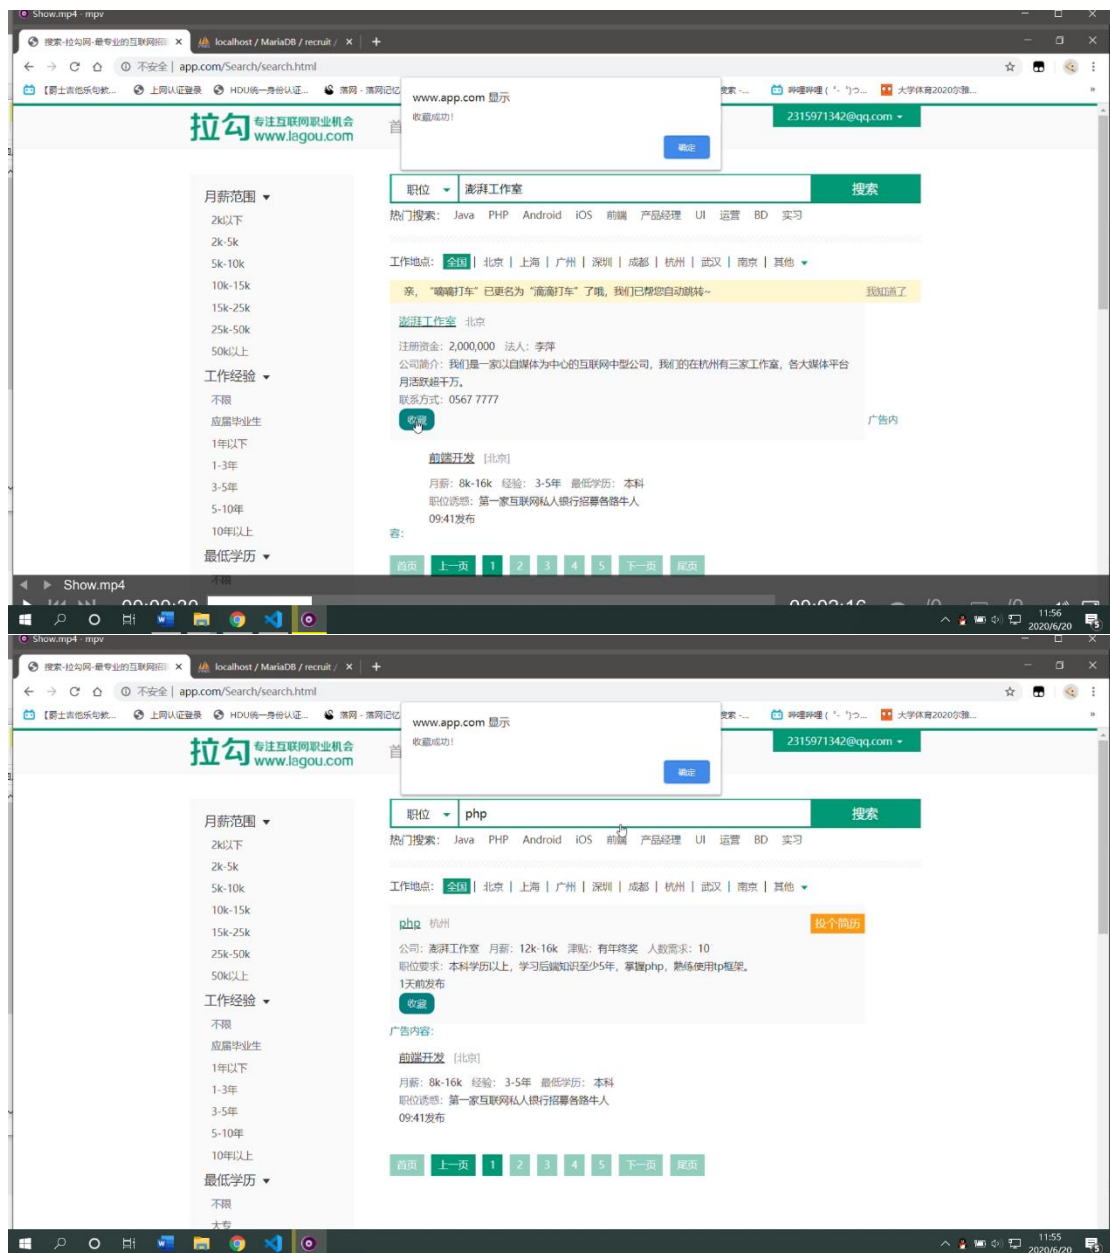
Show.mp4 - mpv

搜索-拉勾网-最专业的互联网招 ×
localhost / MariaDB / recruit / ×
+

不安全 | app.com/Search/search.html

【爵士吉他乐句教... 上网认证登录 HDU统一身份认证... 滴网 - 滴网记忆 搜索 -... 哔哩哔哩 ( ゜- ゜)つ... 大学体育2020宗雅...

拉勾 专注互联网职业机会 www.lagou.com

www.app.com 显示
收藏成功!
确定

2315971342@qq.com ▾

月薪范围 ▾
2k以下
2k-5k
5k-10k
10k-15k
15k-25k
25k-50k
50k以上
工作经验 ▾
不限
应届毕业生
1年以下
1-3年
3-5年
5-10年
10年以上
最低学历 ▾
不限

职位 ▾ 澎湃工作室 搜索
热门搜索: Java PHP Android iOS 前端 产品经理 UI 运营 BD 实习

工作地点: 全国 | 北京 | 上海 | 广州 | 深圳 | 成都 | 杭州 | 武汉 | 南京 | 其他 ▾

亲, "嘀嘀打车"已更名为"滴滴打车"了哦,我们已帮您自动跳转~ 我知道了

澎湃工作室 北京
注册资金: 2,000,000 法人: 李萍
公司简介: 我们是一家以自媒体为中心的互联网中型公司,我们的在杭州有三家工作室,各大媒体平台月活跃超千万。
联系方式: 0567 7777
收藏
广告内
容:

前端开发 [北京]
月薪: 8k-16k 经验: 3-5年 最低学历: 本科
职位诱惑: 第一家互联网私人银行招募各路牛人
09:41发布

首页 上一页 1 2 3 4 5 下一页 尾页

Show.mp4
00:00:20
00:02:16

11:56
2020/6/20

Show.mp4 - mpv

搜索-拉勾网-最专业的互联网招 ×
localhost / MariaDB / recruit / ×
+

不安全 | app.com/Search/search.html

【爵士吉他乐句教... 上网认证登录 HDU统一身份认证... 滴网 - 滴网记忆 搜索 -... 哔哩哔哩 ( ゜- ゜)つ... 大学体育2020宗雅...

拉勾 专注互联网职业机会 www.lagou.com

www.app.com 显示
收藏成功!
确定

2315971342@qq.com ▾

月薪范围 ▾
2k以下
2k-5k
5k-10k
10k-15k
15k-25k
25k-50k
50k以上
工作经验 ▾
不限
应届毕业生
1年以下
1-3年
3-5年
5-10年
10年以上
最低学历 ▾
不限
大专

职位 ▾ php 搜索
热门搜索: Java PHP Android iOS 前端 产品经理 UI 运营 BD 实习

工作地点: 全国 | 北京 | 上海 | 广州 | 深圳 | 成都 | 杭州 | 武汉 | 南京 | 其他 ▾

php 杭州 投个简历
公司: 澎湃工作室 月薪: 12k-16k 津贴: 有年终奖 人数需求: 10
职位要求: 本科学历以上,学习后端知识至少5年,掌握php,熟练使用tp框架。
1天前发布
收藏
广告内容:

前端开发 [北京]
月薪: 8k-16k 经验: 3-5年 最低学历: 本科
职位诱惑: 第一家互联网私人银行招募各路牛人
09:41发布

首页 上一页 1 2 3 4 5 下一页 尾页

11:55
2020/6/20